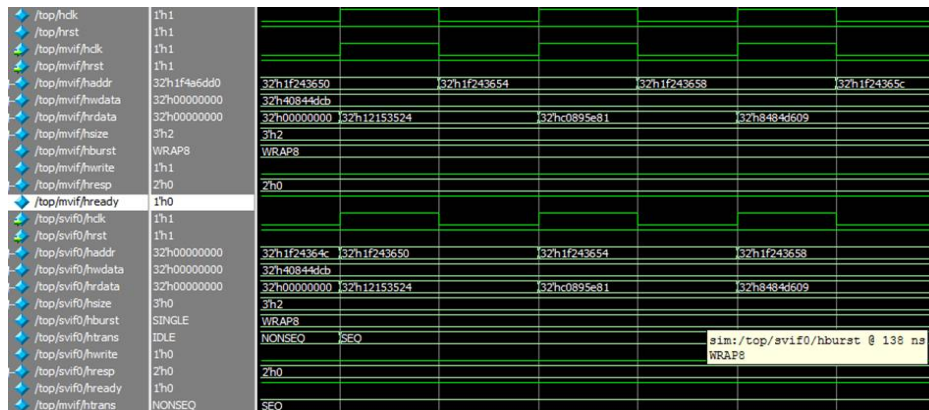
| | | |
|---|---|---|
| /top/hclk | 1'h1 | |
| /top/hrst | 1'h1 | |
| /top/mvif/hclk | 1'h1 | |
| /top/mvif/hrst | 1'h1 | |
| /top/mvif/haddr | 32'h1f4a6dd0 | 32'h1f243650 32'h1f243654 32'h1f243658 32'h1f24365c |
| /top/mvif/hwdata | 32'h00000000 | 32'h40844dcb |
| /top/mvif/hrdata | 32'h00000000 | 32'h00000000 32'h12153524 32'hc0895e81 32'h8484d609 |
| /top/mvif/hsize | 3'h2 | 3'h2 |
| /top/mvif/hburst | WRAP8 | WRAP8 |
| /top/mvif/hwrite | 1'h1 | |
| /top/mvif/hresp | 2'h0 | 2'h0 |
| /top/mvif/hready | 1'h0 | |
| /top/svif0/hclk | 1'h1 | |
| /top/svif0/hrst | 1'h1 | |
| /top/svif0/haddr | 32'h00000000 | 32'h1f24364c 32'h1f243650 32'h1f243654 32'h1f243658 |
| /top/svif0/hwdata | 32'h00000000 | 32'h40844dcb |
| /top/svif0/hrdata | 32'h00000000 | 32'h00000000 32'h12153524 32'hc0895e81 32'h8484d609 |
| /top/svif0/hsize | 3'h0 | 3'h2 |
| /top/svif0/hburst | SINGLE | WRAP8 |
| /top/svif0/htrans | IDLE | NONSEQ SEQ |
| /top/svif0/hwrite | 1'h0 | |
| /top/svif0/hresp | 2'h0 | 2'h0 |
| /top/svif0/hready | 1'h0 | |
| /top/mvif/htrans | NONSEQ | SEQ |

sim:/top/svif0/hburst @ 138 ns
WRAP8